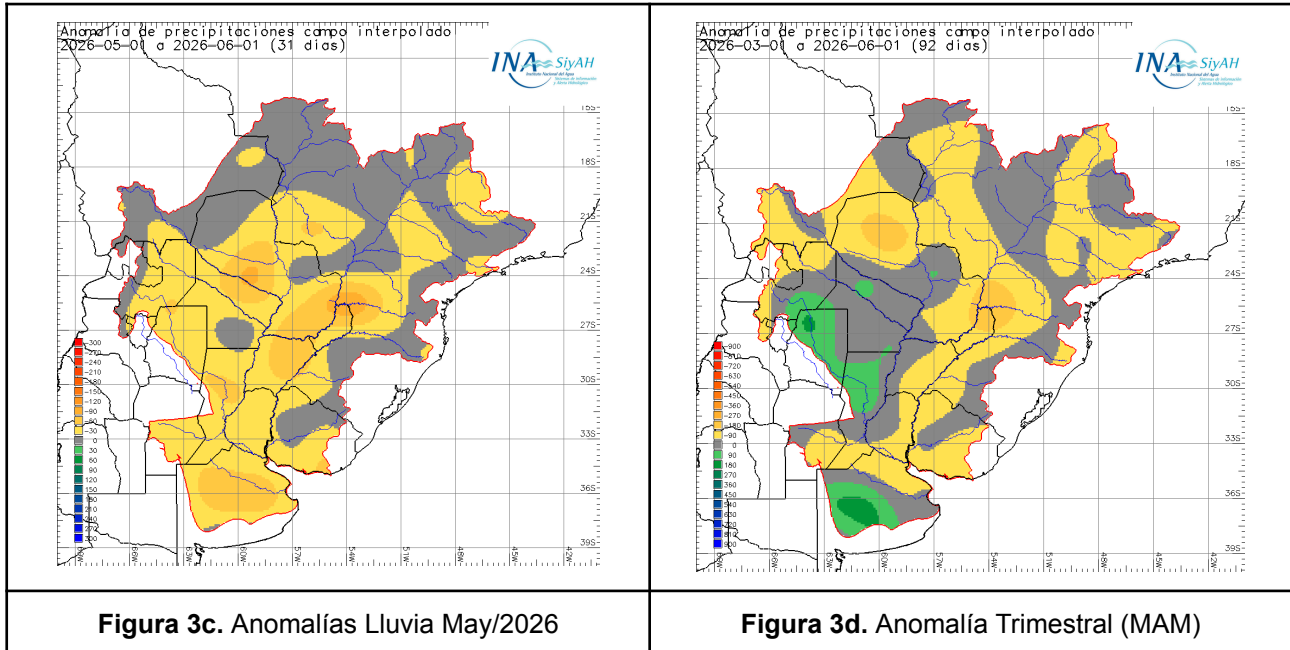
Anomalia de precipitaciones campo interpolado
2026-05-01 a 2026-06-01 (31 dias)

INA SiyAH
Instituto Nacional del Agua
Sistema de Información y Alerta Hidrológico

15S
18S
21S
24S
27S
30S
33S
36S
39S

-300
-270
-240
-210
-180
-150
-120
-90
-60
-30
0
30
60
90
120
150
180
210
240
270
300

69W
66W
63W
60W
57W
54W
51W
48W
45W
42W

Anomalia de precipitaciones campo interpolado
2026-03-01 a 2026-06-01 (92 dias)

INA SiyAH
Instituto Nacional del Agua
Sistema de Información y Alerta Hidrológico

15S
18S
21S
24S
27S
30S
33S
36S
39S

-900
-810
-720
-630
-540
-450
-360
-270
-180
-90
0
90
180
270
360
450
540
630
720
810
900

69W
66W
63W
60W
57W
54W
51W
48W
45W
42W

**Figura 3c.** Anomalías Lluvia May/2026

**Figura 3d.** Anomalía Trimestral (MAM)